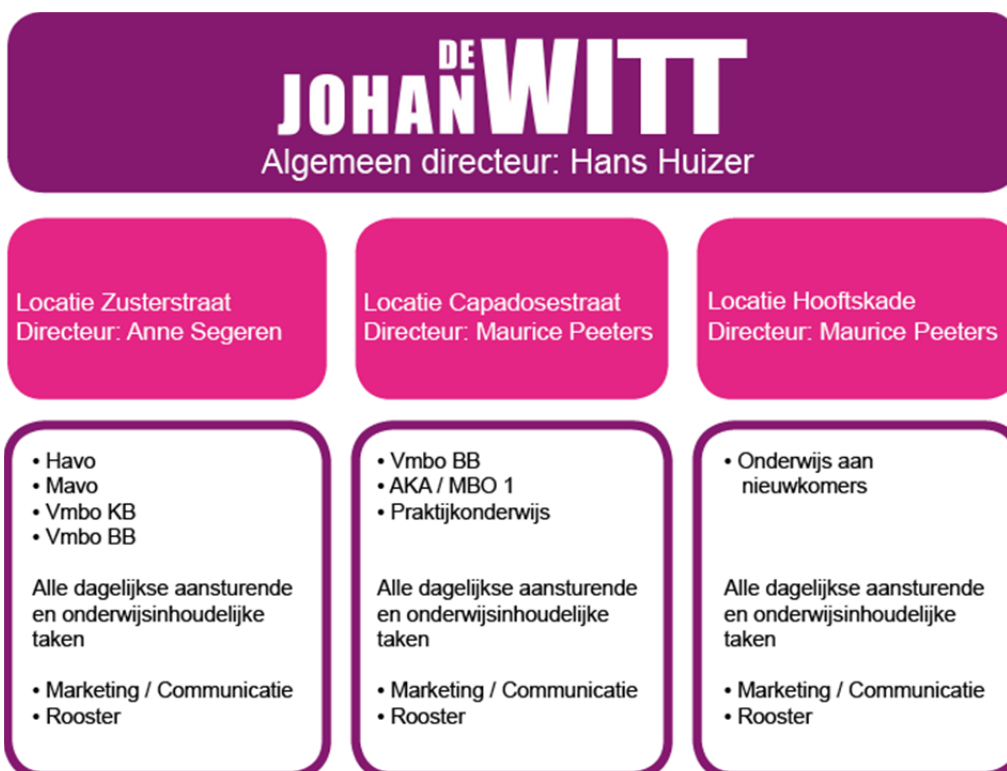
JOHAN DE WITT
Algemeen directeur: Hans Huizer

Locatie Zusterstraat
Directeur: Anne Segeren

• Havo
• Mavo
• Vmbo KB
• Vmbo BB

Alle dagelijkse aansturende en onderwijsinhoudelijke taken

• Marketing / Communicatie
• Rooster

Locatie Capadosestraat
Directeur: Maurice Peeters

• Vmbo BB
• AKA / MBO 1
• Praktijkonderwijs

Alle dagelijkse aansturende en onderwijsinhoudelijke taken

• Marketing / Communicatie
• Rooster

Locatie Hooftskade
Directeur: Maurice Peeters

• Onderwijs aan nieuwkomers

Alle dagelijkse aansturende en onderwijsinhoudelijke taken

• Marketing / Communicatie
• Rooster